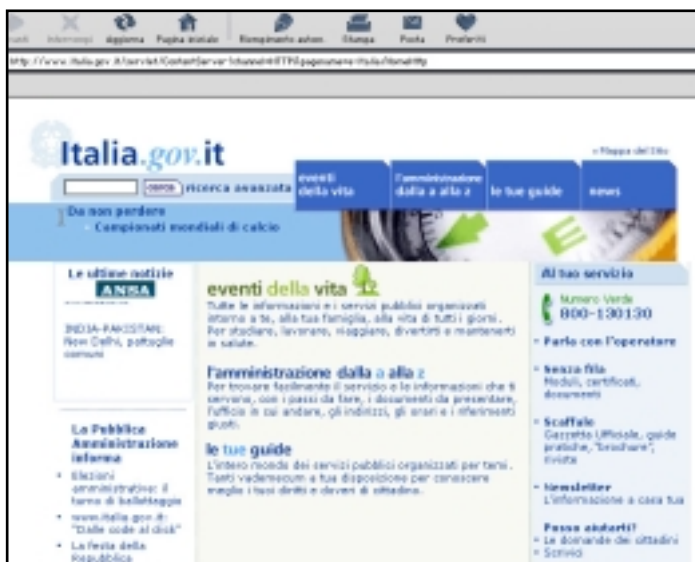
Avanti Interrompi Aggiorna Pagina iniziale Riempimento autom. Stampa Posta Preferiti

http://www.italia.gov.it/servlet/ContentServer?channel=HTTP&pagename=Italia/HomeHtp

Italia.gov.it

» Mappa del Sito

cerca ricerca avanzata

eventi della vita

l'amministrazione dalla a alla z

le tue guide

news

Da non perdere
Campionati mondiali di calcio

Le ultime notizie
ANSA

INDIA-PAKISTAN: New Delhi, pattuglie comuni

eventi della vita
Tutte le informazioni e i servizi pubblici organizzati intorno a te, alla tua famiglia, alla vita di tutti i giorni. Per studiare, lavorare, viaggiare, divertirti e mantenerti in salute.

l'amministrazione dalla a alla z
Per trovare facilmente il servizio e le informazioni che ti servono, con i passi da fare, i documenti da presentare, l'ufficio in cui andare, gli indirizzi, gli orari e i riferimenti giusti.

le tue guide
L'intero mondo dei servizi pubblici organizzati per temi. Tanti vademecum a tua disposizione per conoscere meglio i tuoi diritti e doveri di cittadino.

Al tuo servizio

Numero Verde
800-130130

» Parla con l'operatore

» Senza fila
Moduli, certificati, documenti

» Scaffale
Gazzetta Ufficiale, guide pratiche, "brochure", riviste

» Newsletter
L'informazione a casa tua

Posso aiutarti?
» Le domande dei cittadini
» Scrivici

La Pubblica Amministrazione informa
• Elezioni amministrative: il turno di ballottaggio
• www.italia.gov.it: "Dalle code al click"
• La festa della Repubblica